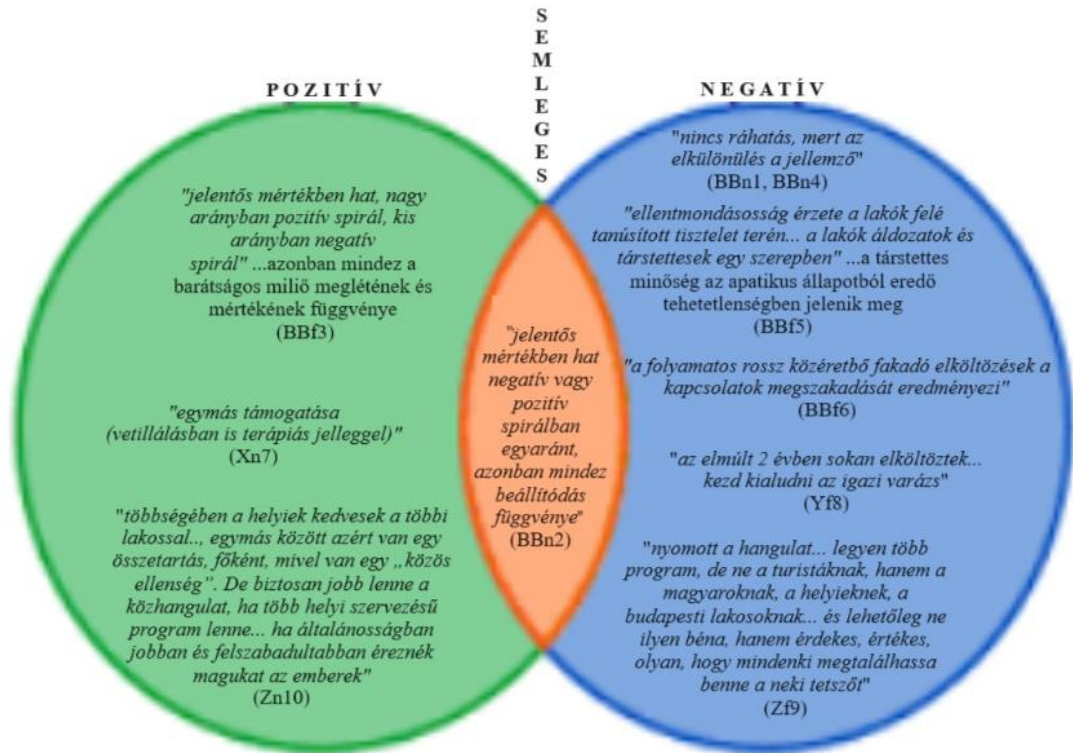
SEMLEGES

POZITÍV

"jelentős mértékben hat, nagy arányban pozitív spirál, kis arányban negatív spirál" ...azonban mindez a barátságos miliő meglétének és mértékének függvénye
(BBf3)

"egymás támogatása (vetillálásban is terápiás jelleggel)"
(Xn7)

"többségében a helyiek kedvesek a többi lakossal.., egymás között azért van egy összetartás, főként, mivel van egy „közös ellenség". De biztosan jobb lenne a közhangulat, ha több helyi szervezésű program lenne... ha általánosságban jobban és felszabadultabban éreznék magukat az emberek"
(Zn10)

"jelentős mértékben hat negatív vagy pozitív spirálban egyaránt, azonban mindez beállítódás függvénye"
(BBn2)

NEGATÍV

"nincs ráhatás, mert az elkülönülés a jellemző"
(BBn1, BBn4)

"ellentmondásosság érzete a lakók felé tanúsított tisztelet terén... a lakók áldozatok és társtettesek egy szerepben" ...a társtettes minőség az apatikus állapotból eredő tehetetlenségben jelenik meg
(BBf5)

"a folyamatos rossz közéretbő fakadó elköltözések a kapcsolatok megszakadását eredményezi"
(BBf6)

"az elmúlt 2 évben sokan elköltöztek... kezd kialudni az igazi varázs"
(Yf8)

"nyomott a hangulat... legyen több program, de ne a turistáknak, hanem a magyaroknak, a helyieknek, a budapesti lakosoknak... és lehetőleg ne ilyen béna, hanem érdekes, értékes, olyan, hogy mindenki megtalálhassa benne a neki tetszőt"
(Zf9)